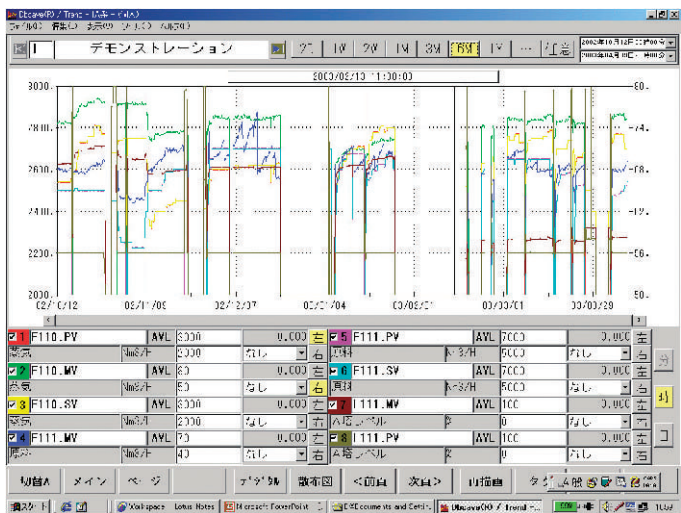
Dbserve(R) / Trend - [ ]

ファイル(F) 編集(E) 表示(V) ツール(T) ヘルプ(H)

1 デモンストレーション 3H 1W 2W 1M 3M 1Y ... 打点

2000/09/13 11:00:00

3000.
2800.
2600.
2400.
2200.
2000.

-80.
-74.
-68.
-62.
-56.
50.

02/10/12 03/11/09 02/12/07 03/01/04 03/02/01 03/03/01 03/03/29

| | | | | | | | |
|---|---|---|---|---|---|---|---|
| 1 F110.PV | AVL | 3000 | 0.000 左 | 5 F111.PV | AVL | 7000 | 0.000 左 |
| 蒸気 | Nm3/H | 2000 | なし 右 | 燃料 | Nm3/H | 5000 | なし 右 |
| 2 F110.MV | AVL | 80 | 0.000 左 | 6 F111.SV | AVL | 7000 | 0.000 左 |
| 蒸気 | Nm3/H | 50 | なし 右 | 原料 | Nm3/H | 5000 | なし 右 |
| 3 F110.SV | AVL | 3000 | 0.000 左 | 7 L111.MV | AVL | 100 | 0.000 左 |
| 蒸気 | Nm3/H | 2000 | なし 右 | A塔レベル | % | 0 | なし 右 |
| 4 F111.MV | AVL | 70 | 0.000 左 | 8 L111.PV | AVL | 100 | 0.000 左 |
| 燃料 | Nm3/H | 40 | なし 右 | A塔レベル | % | 0 | なし 右 |

切替A メイン ページ デジタル 散布図 <前頁 次頁> 印描画

スタート Workspace Lotus Notes Microsoft PowerPoint C:¥Documents and Setti... Dbserve(R) / Trend